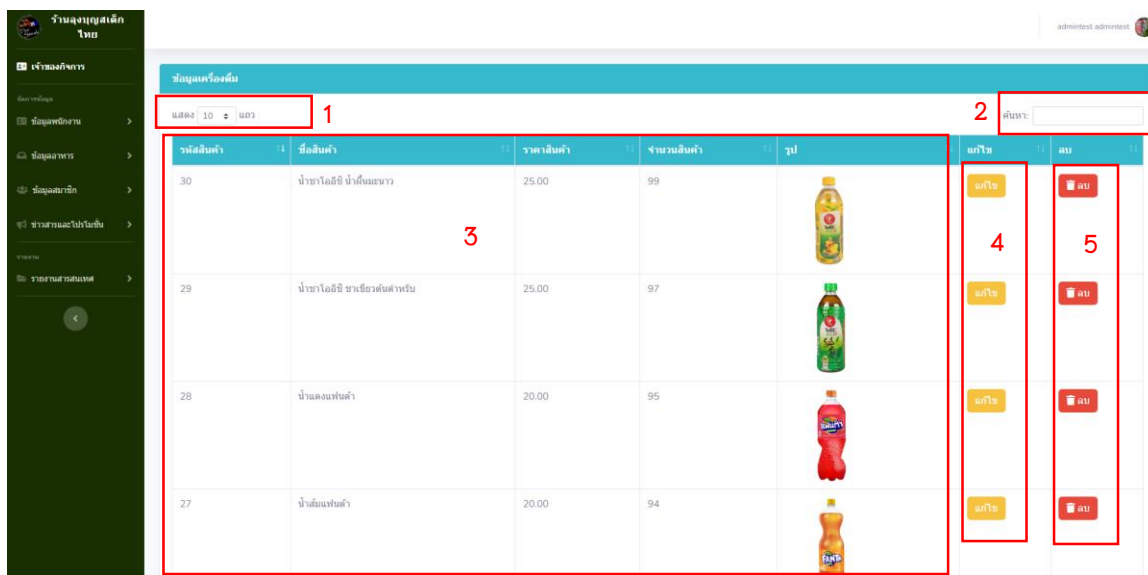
ร้านลุงบุญสเต็กไทย

เจ้าของกิจการ

จัดการข้อมูล

ข้อมูลพนักงาน

ข้อมูลอาหาร

ข้อมูลสมาชิก

ข่าวสารและโปรโมชั่น

รายงาน

รายงานสารสนเทศ

admintest admintest

ข้อมูลเครื่องดื่ม

แสดง 10 แถว

1

2

ค้นหา:

3

4

5

| รหัสสินค้า | ชื่อสินค้า | ราคาสินค้า | จำนวนสินค้า | รูป | แก้ไข | ลบ |
|---|---|---|---|---|---|---|
| 30 | น้ำชาโออิชิ น้ำผึ้งมะนาว | 25.00 | 99 | | แก้ไข | ลบ |
| 29 | น้ำชาโออิชิ ชาเขียวต้นตำหรับ | 25.00 | 97 | | แก้ไข | ลบ |
| 28 | น้ำแดงแฟนต้า | 20.00 | 95 | | แก้ไข | ลบ |
| 27 | น้ำส้มแฟนต้า | 20.00 | 94 | | แก้ไข | ลบ |